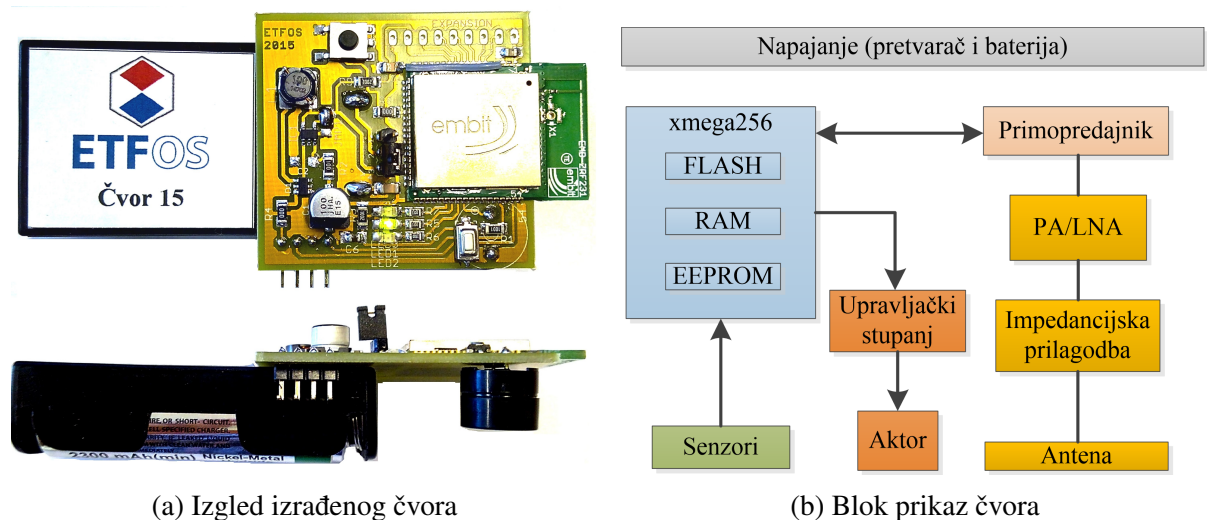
ETFOS

Čvor 15

ETFOS 2015

EXPANSION

embit

LED1
LED2

2300 mAh(min) Nickel-Metal

(a) Izgled izrađenog čvora

Napajanje (pretvarač i baterija)

xmega256

FLASH

RAM

EEPROM

Primopredajnik

PA/LNA

Impedancijska prilagodba

Antena

Upravljački stupanj

Aktor

Senzori

(b) Blok prikaz čvora